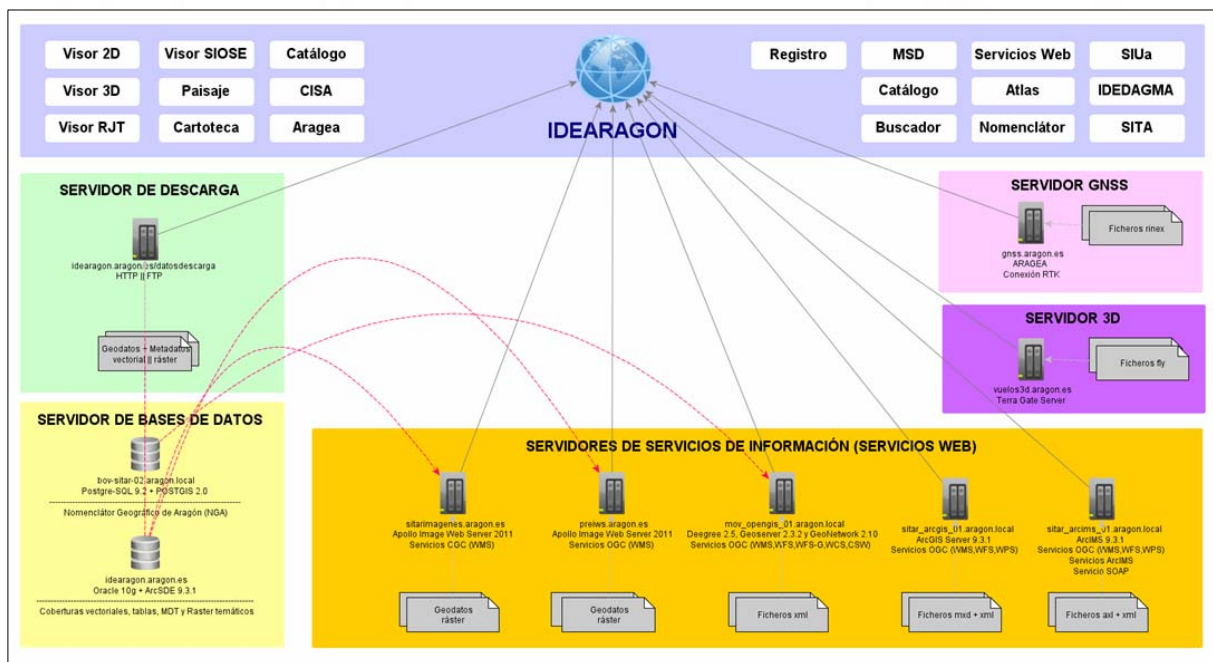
Visor 2D
Visor SIOSE
Catálogo
Visor 3D
Paisaje
CISA
Visor RJT
Cartoteca
Aragea

IDEARAGON

Registro
MSD
Servicios Web
SIUa
Catálogo
Atlas
IDEDAGMA
Buscador
Nomenclátor
SITA

SERVIDOR DE DESCARGA
idearagon.aragon.es/datosdescarga
HTTP || FTP
Geodatos + Metadatos
vectorial || ráster

SERVIDOR GNSS
gnss.aragon.es
ARAGEA
Conexión RTK
Ficheros rinex

SERVIDOR 3D
vuelos3d.aragon.es
Terra Gate Server
Ficheros fly

SERVIDOR DE BASES DE DATOS
bov-sitar-02.aragon.local
Postgre-SQL 9.2 + POSTGIS 2.0
Nomenclátor Geográfico de Aragón (NGA)
idearagon.aragon.es
Oracle 10g + ArcSDE 9.3.1
Coberturas vectoriales, tablas, MDT y Raster temáticos

SERVIDORES DE SERVICIOS DE INFORMACIÓN (SERVICIOS WEB)

sitarimagenes.aragon.es
Apollo Image Web Server 2011
Servicios OGC (WMS)
Geodatos
ráster

preiws.aragon.es
Apollo Image Web Server 2011
Servicios OGC (WMS)
Geodatos
ráster

mov_opengis_01.aragon.local
Deegree 2.5, Geoserver 2.3.2 y GeoNetwork 2.10
Servicios OGC (WMS,WFS,WFS-G,WCS,CSW)
Ficheros xml

sitar_arcgis_01.aragon.local
ArcGIS Server 9.3.1
Servicios OGC (WMS,WFS,WPS)
Ficheros mxd + xml

sitar_arcims_01.aragon.local
ArcIMS 9.3.1
Servicios OGC (WMS,WFS,WPS)
Servicios ArcIMS
Servicio SOAP
Ficheros axl + xml